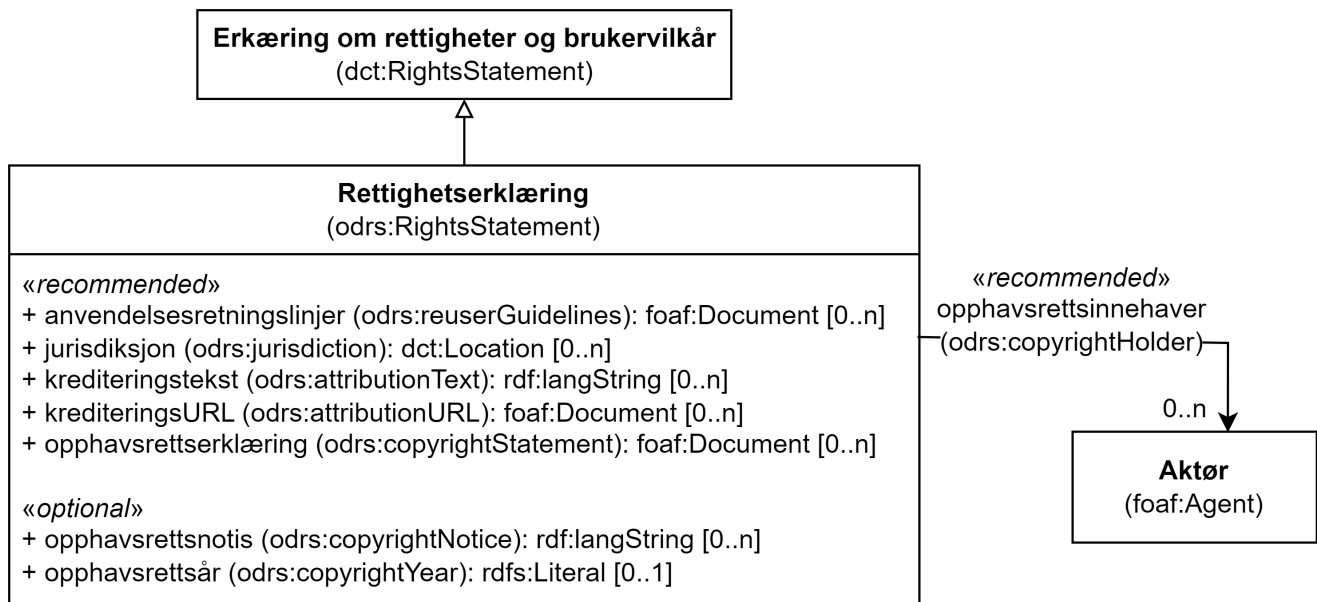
**Erkæring om rettigheter og brukervilkår**
(dct:RightsStatement)

**Rettighetserklæring**
(odrs:RightsStatement)

«*recommended*»
+ anvendelsesretningslinjer (odrs:reuserGuidelines): foaf:Document [0..n]
+ jurisdiksjon (odrs:jurisdiction): dct:Location [0..n]
+ krediteringstekst (odrs:attributionText): rdf:langString [0..n]
+ krediteringsURL (odrs:attributionURL): foaf:Document [0..n]
+ opphavsrettserklæring (odrs:copyrightStatement): foaf:Document [0..n]

«*optional*»
+ opphavsrettsnotis (odrs:copyrightNotice): rdf:langString [0..n]
+ opphavsrettsår (odrs:copyrightYear): rdfs:Literal [0..1]

«*recommended*»
opphavsrettsinnehaver
(odrs:copyrightHolder)

0..n

**Aktør**
(foaf:Agent)